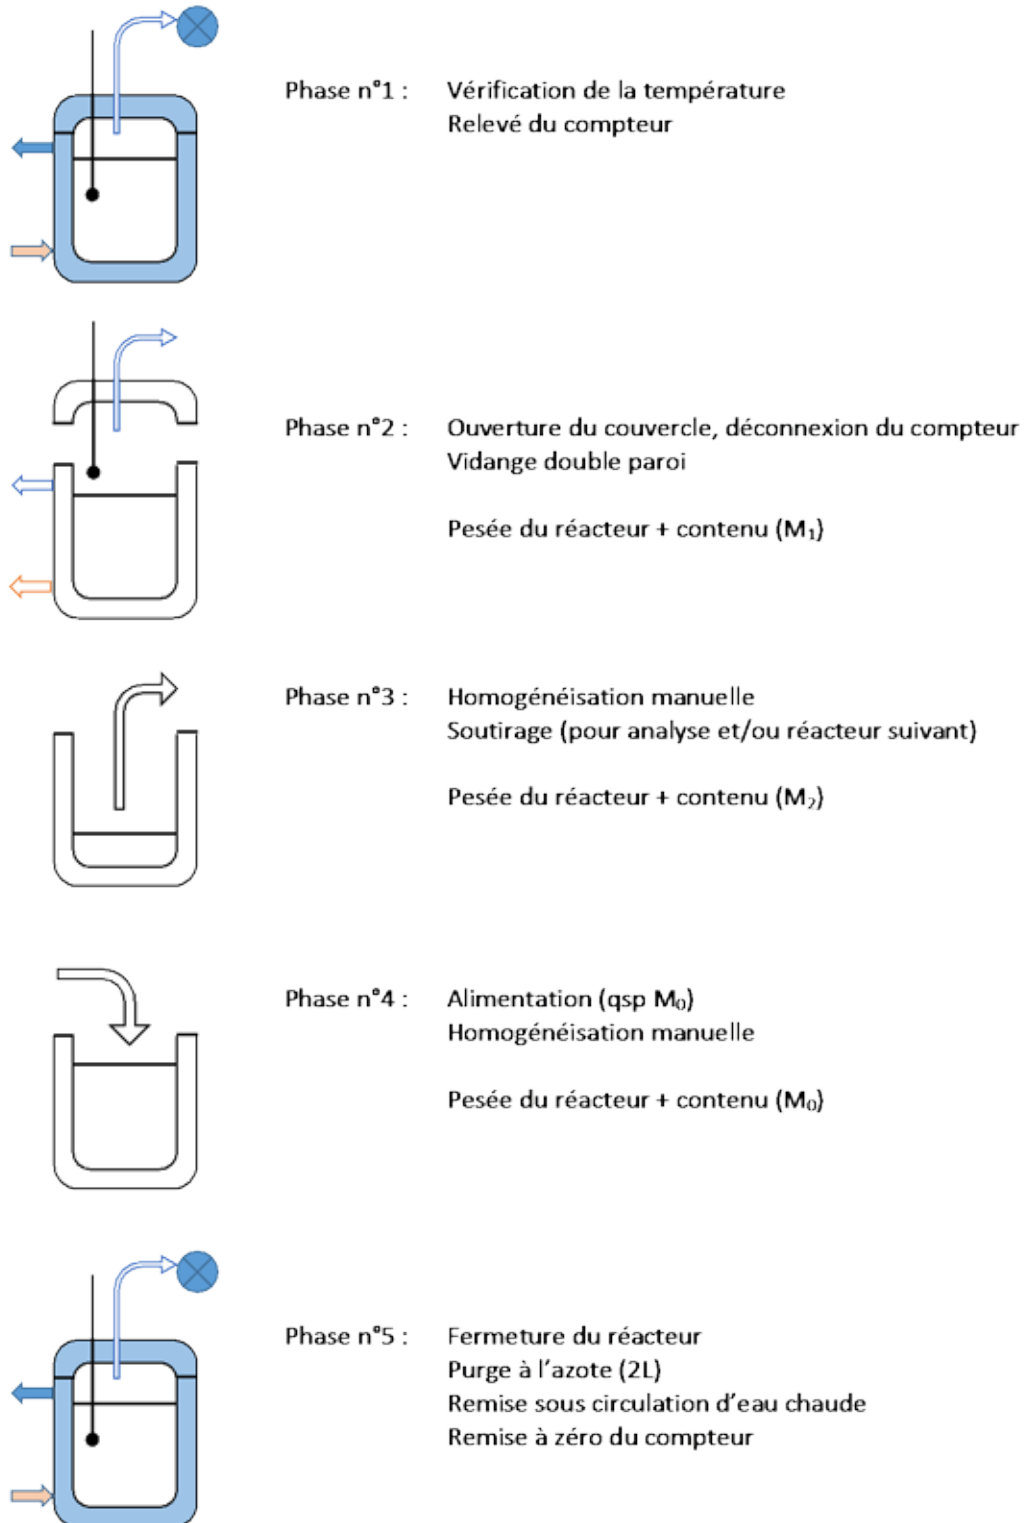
Phase n°1 : Vérification de la température
Relevé du compteur

Phase n°2 : Ouverture du couvercle, déconnexion du compteur
Vidange double paroi

Pesée du réacteur + contenu ($M_1$)

Phase n°3 : Homogénéisation manuelle
Soutirage (pour analyse et/ou réacteur suivant)

Pesée du réacteur + contenu ($M_2$)

Phase n°4 : Alimentation (qsp $M_0$)
Homogénéisation manuelle

Pesée du réacteur + contenu ($M_0$)

Phase n°5 : Fermeture du réacteur
Purge à l'azote (2L)
Remise sous circulation d'eau chaude
Remise à zéro du compteur